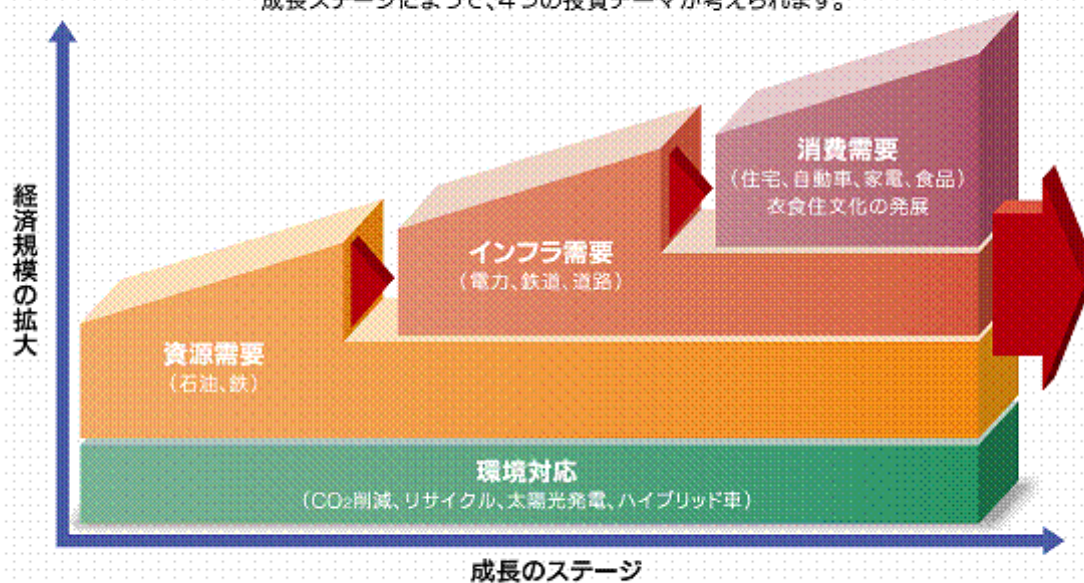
成長ステージによって、4つの投資テーマが考えられます。

経済規模の拡大

消費需要
（住宅、自動車、家電、食品）
衣食住文化の発展

インフラ需要
（電力、鉄道、道路）

資源需要
（石油、鉄）

環境対応
（$CO_2$削減、リサイクル、太陽光発電、ハイブリッド車）

成長のステージ